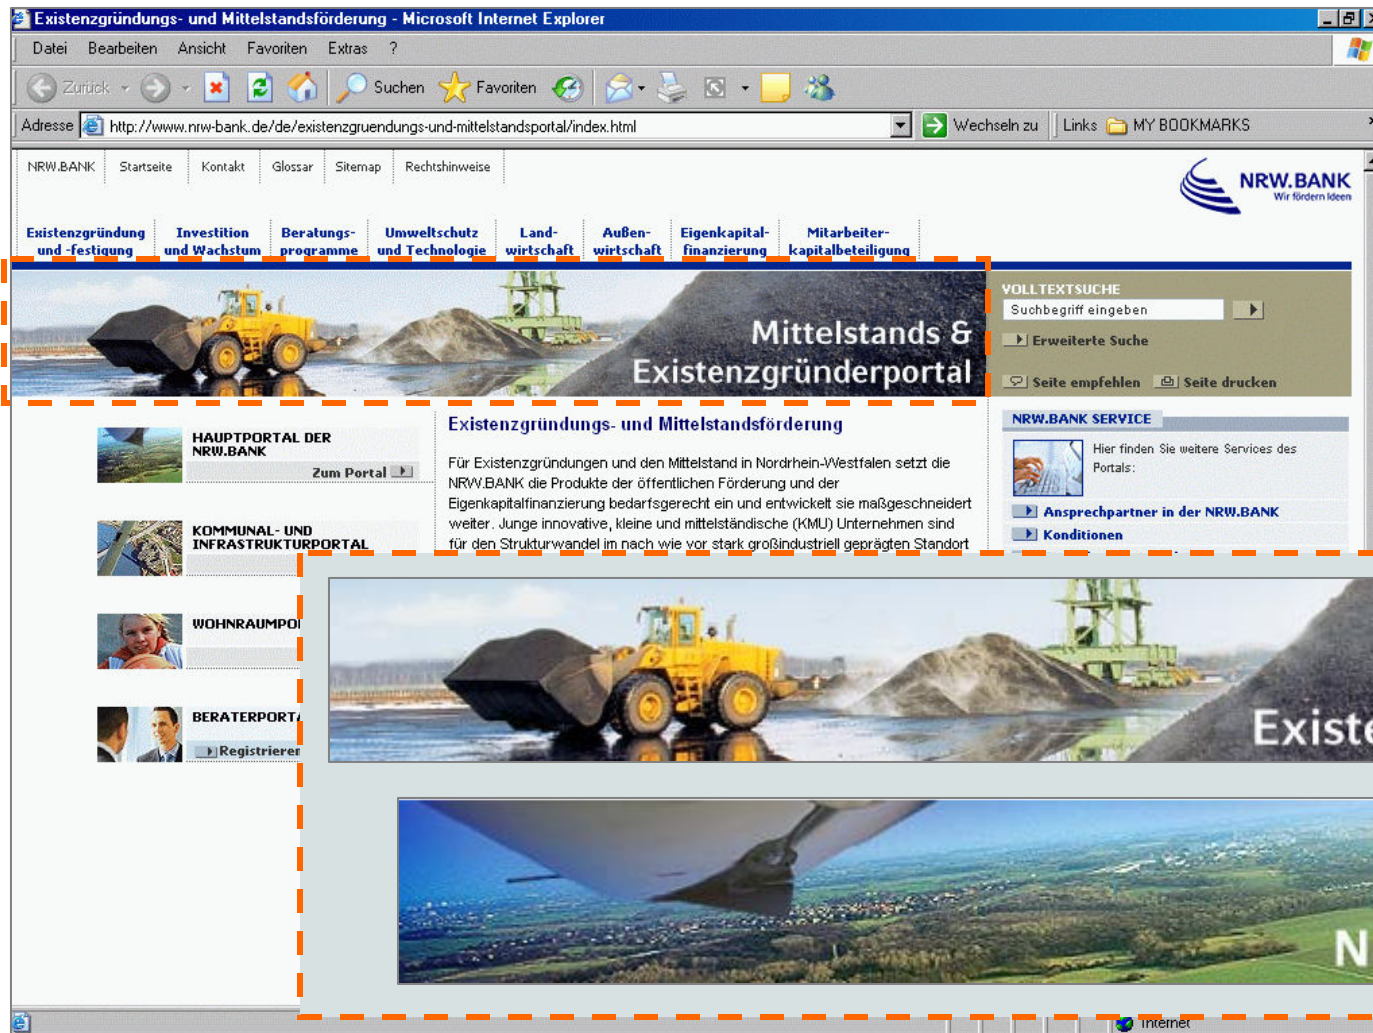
Existenzgründungs- und Mittelstandsförderung - Microsoft Internet Explorer

Datei Bearbeiten Ansicht Favoriten Extras ?

Zurück Suchen Favoriten

Adresse http://www.nrw-bank.de/de/existenzgruendungs-und-mittelstandsportal/index.html Wechseln zu Links MY BOOKMARKS

NRW.BANK Startseite Kontakt Glossar Sitemap Rechtshinweise

NRW.BANK Wir fördern Ideen

Existenzgründung und -festigung | Investition und Wachstum | Beratungsprogramme | Umweltschutz und Technologie | Landwirtschaft | Außenwirtschaft | Eigenkapitalfinanzierung | Mitarbeiterkapitalbeteiligung

Mittelstands & Existenzgründerportal

VOLLTEXTSUCHE
Suchbegriff eingeben
Erweiterte Suche
Seite empfehlen Seite drucken

HAUPTPORTAL DER NRW.BANK
Zum Portal

KOMMUNAL- UND INFRASTRUKTURPORTAL

WOHNRAUMPO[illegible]

BERATERPORT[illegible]
Registrieren

Existenzgründungs- und Mittelstandsförderung

Für Existenzgründungen und den Mittelstand in Nordrhein-Westfalen setzt die NRW.BANK die Produkte der öffentlichen Förderung und der Eigenkapitalfinanzierung bedarfsgerecht ein und entwickelt sie maßgeschneidert weiter. Junge innovative, kleine und mittelständische (KMU) Unternehmen sind für den Strukturwandel im nach wie vor stark großindustriell geprägten Standort

NRW.BANK SERVICE
Hier finden Sie weitere Services des Portals:
Ansprechpartner in der NRW.BANK
Konditionen

Existe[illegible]

N

Internet